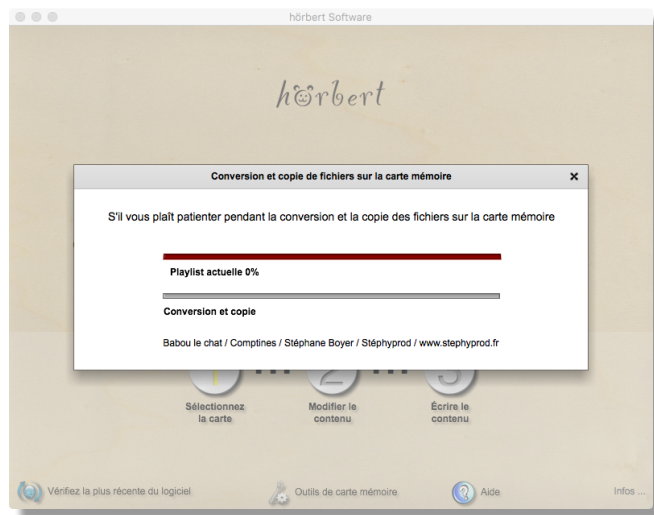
hörbert Software

hörbert

Conversion et copie de fichiers sur la carte mémoire ✕

S'il vous plaît patienter pendant la conversion et la copie des fichiers sur la carte mémoire

Playlist actuelle 0%

Conversion et copie

Babou le chat / Comptines / Stéphane Boyer / Stéphyprod / www.stephyprod.fr

Sélectionnez la carte

Modifier le contenu

Écrire le contenu

Vérifiez la plus récente du logiciel

Outils de carte mémoire

Aide

Infos ...